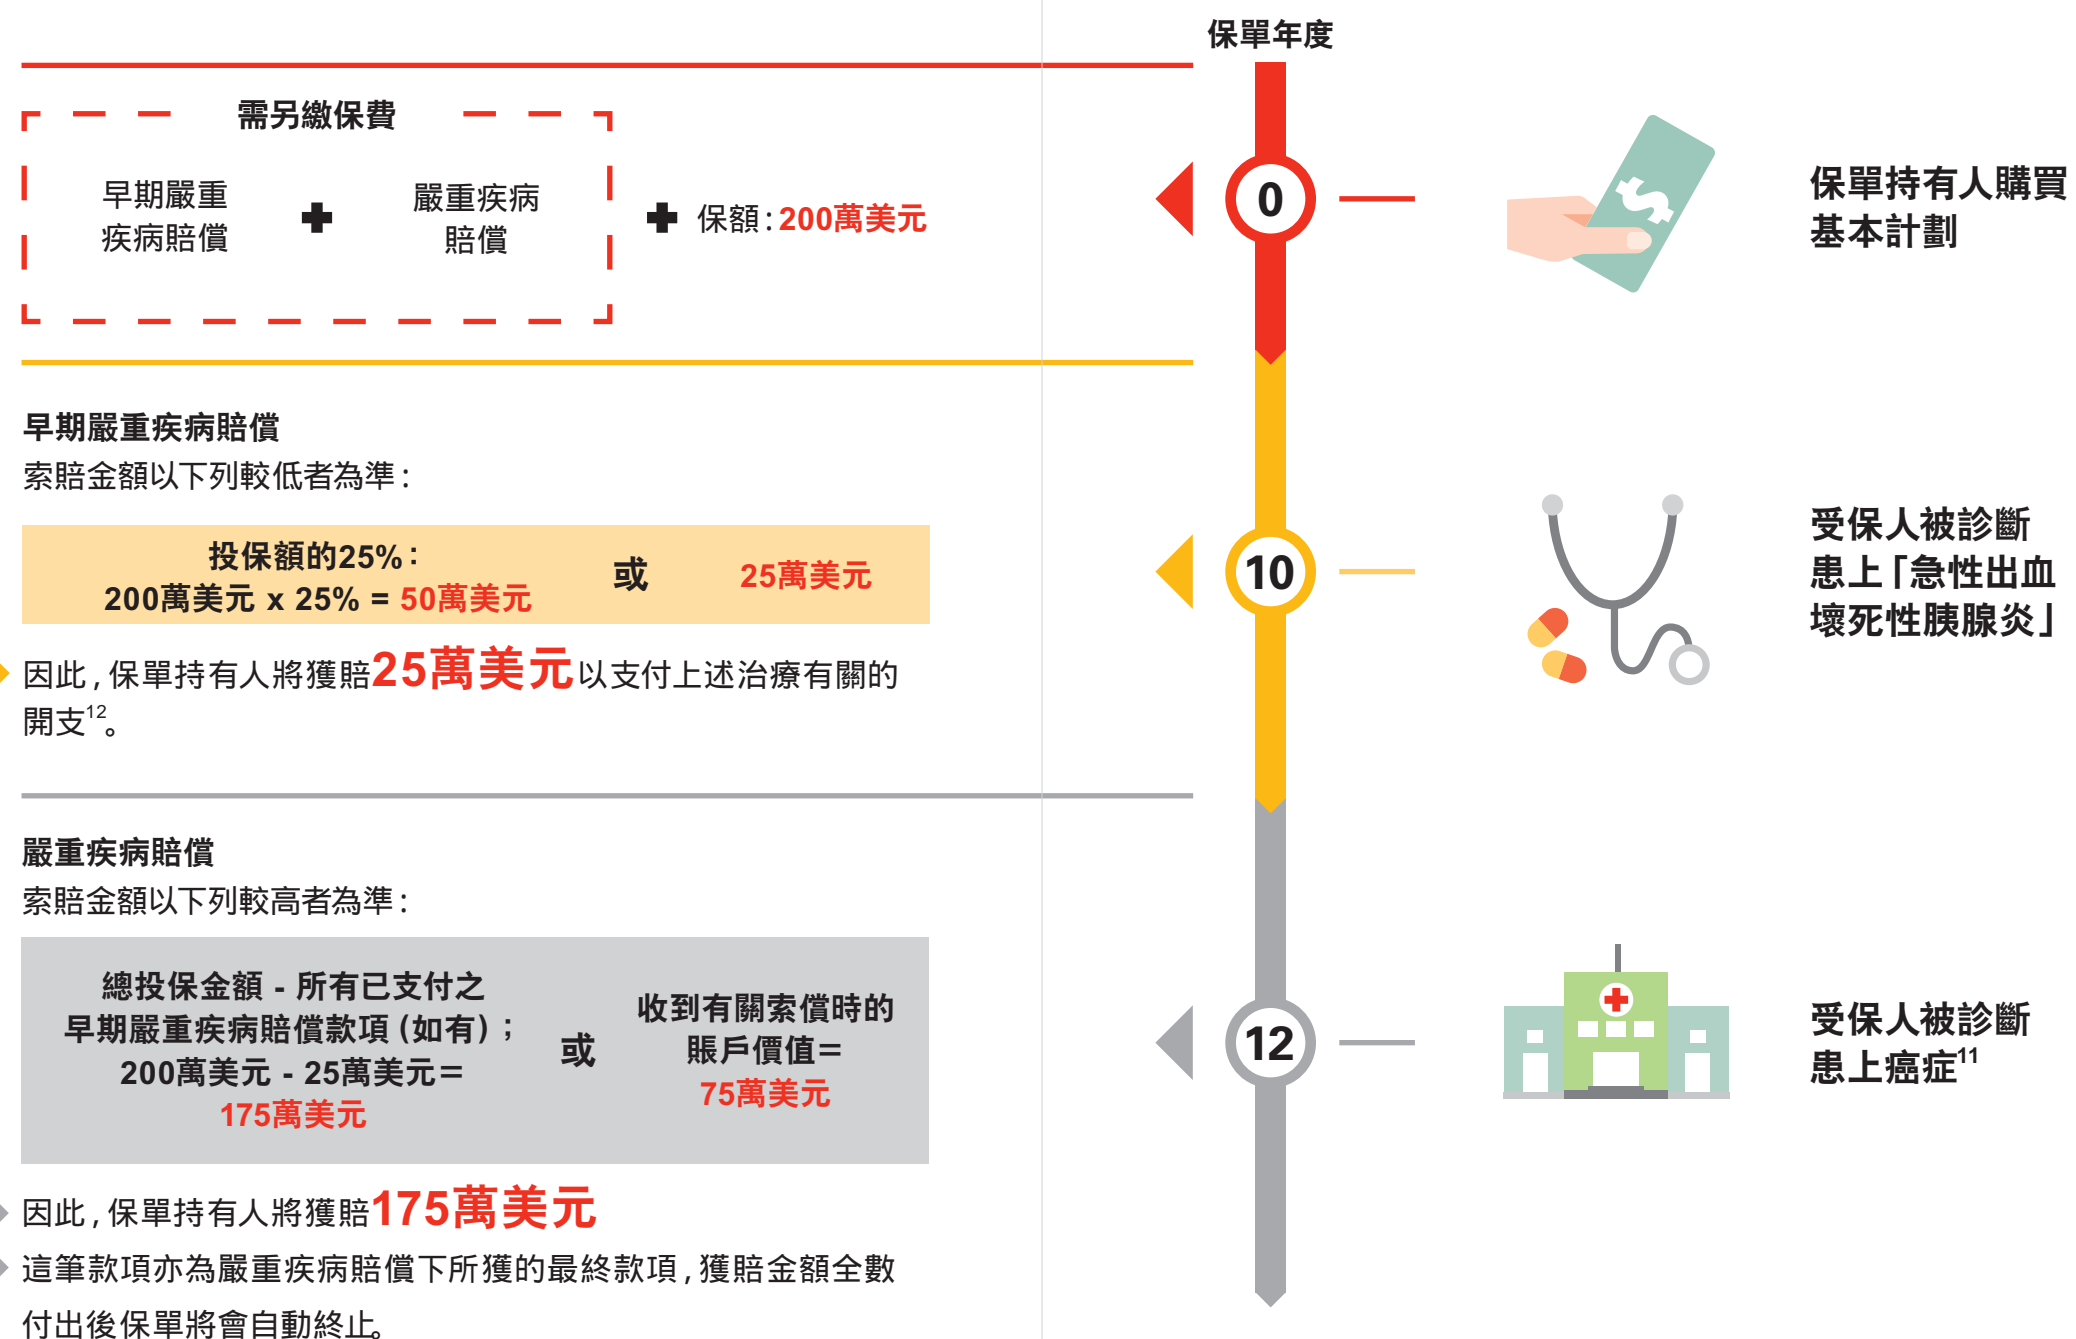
保單年度

需另繳保費

早期嚴重疾病賠償 ✚ 嚴重疾病賠償

✚ 保額：200萬美元

0

保單持有人購買基本計劃

早期嚴重疾病賠償
索賠金額以下列較低者為準：

| 投保額的25%：200萬美元 x 25% = 50萬美元 | 或 | 25萬美元 |
|---|---|---|

因此，保單持有人將獲賠25萬美元以支付上述治療有關的開支$^{12}$。

10

受保人被診斷患上「急性出血壞死性胰腺炎」

嚴重疾病賠償
索賠金額以下列較高者為準：

| 總投保金額 - 所有已支付之早期嚴重疾病賠償款項（如有）；200萬美元 - 25萬美元＝175萬美元 | 或 | 收到有關索償時的賬戶價值＝75萬美元 |
|---|---|---|

因此，保單持有人將獲賠175萬美元

這筆款項亦為嚴重疾病賠償下所獲的最終款項，獲賠金額全數付出後保單將會自動終止。

12

受保人被診斷患上癌症$^{11}$